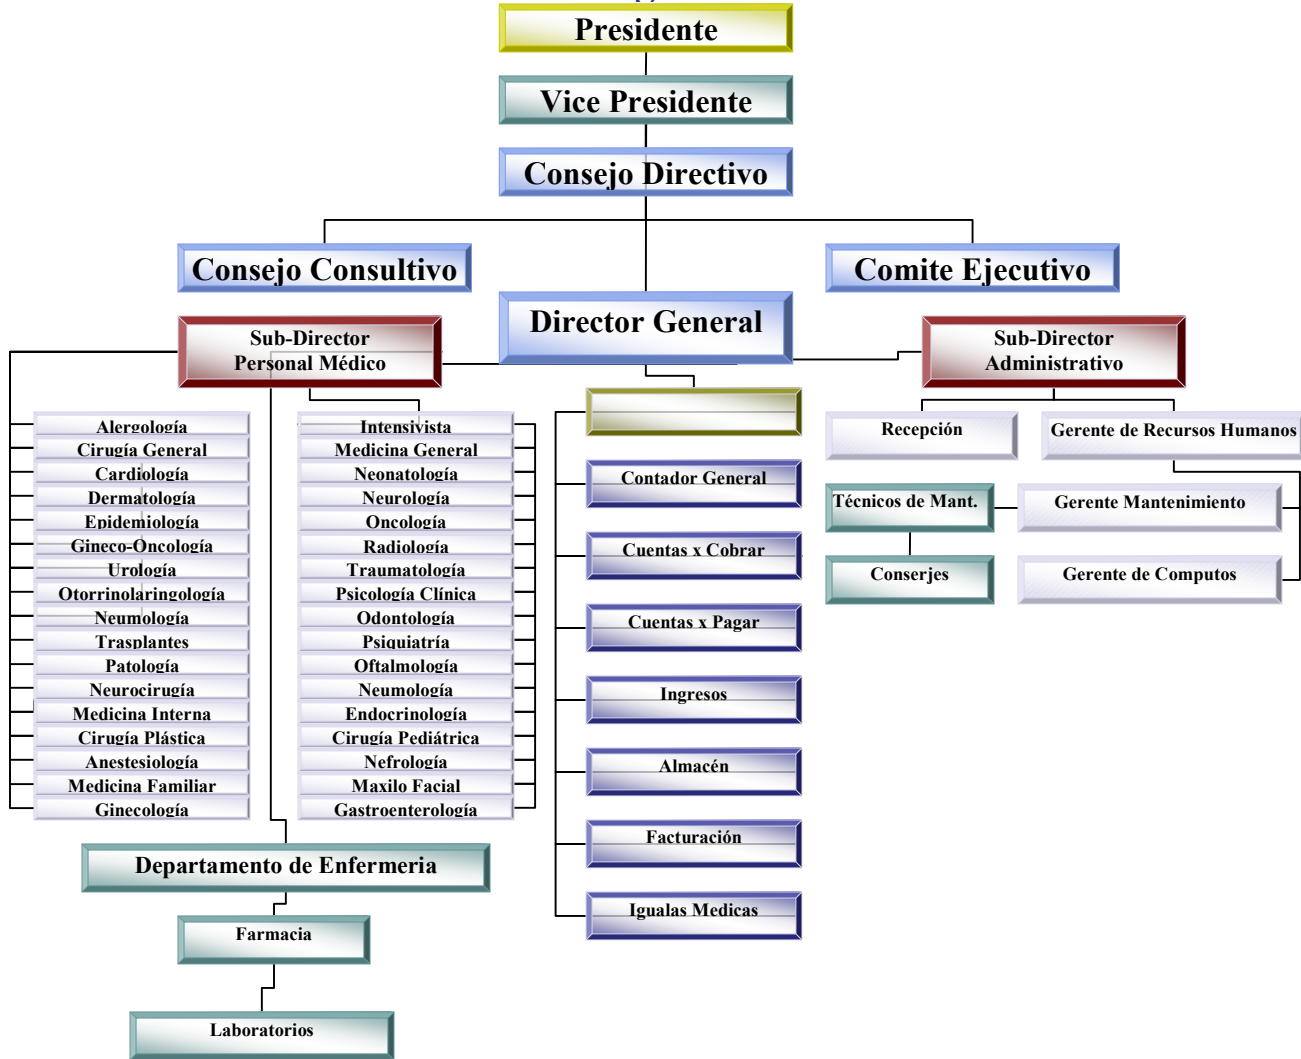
Presidente

Vice Presidente

Consejo Directivo

Consejo Consultivo

Comite Ejecutivo

Director General

Sub-Director Personal Médico

Sub-Director Administrativo

Alergología
Cirugía General
Cardiología
Dermatología
Epidemiología
Gineco-Oncología
Urología
Otorrinolaringología
Neumología
Trasplantes
Patología
Neurocirugía
Medicina Interna
Cirugía Plástica
Anestesiología
Medicina Familiar
Ginecología

Intensivista
Medicina General
Neonatología
Neurología
Oncología
Radiología
Traumatología
Psicología Clínica
Odontología
Psiquiatría
Oftalmología
Neumología
Endocrinología
Cirugía Pediátrica
Nefrología
Maxilo Facial
Gastroenterología

Contador General
Cuentas x Cobrar
Cuentas x Pagar
Ingresos
Almacén
Facturación
Igualas Medicas

Recepción
Gerente de Recursos Humanos
Técnicos de Mant.
Gerente Mantenimiento
Conserjes
Gerente de Computos

Departamento de Enfermeria
Farmacia
Laboratorios